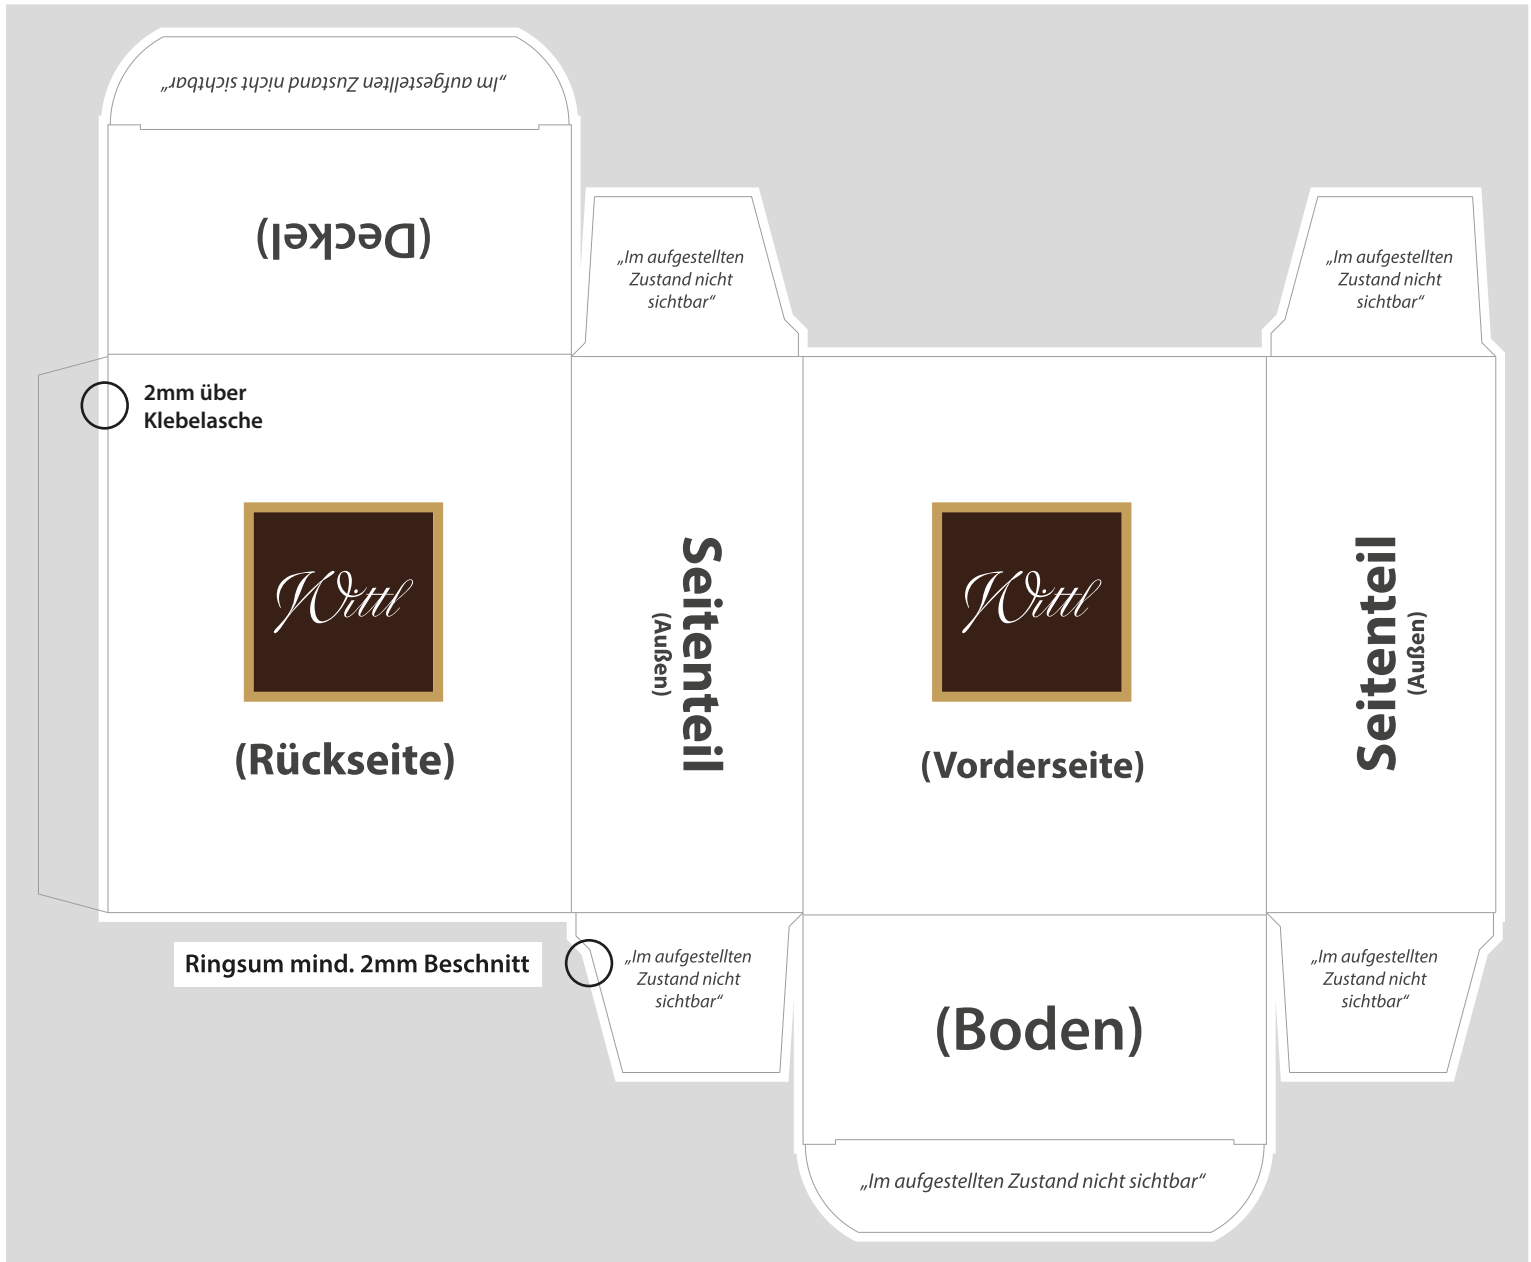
„Im aufgestellten Zustand nicht sichtbar“

(Deckel)

„Im aufgestellten Zustand nicht sichtbar“

„Im aufgestellten Zustand nicht sichtbar“

2mm über Klebelasche

Wittl

(Rückseite)

Seitenteil
(Außen)

Wittl

(Vorderseite)

Seitenteil
(Außen)

Ringsum mind. 2mm Beschnitt

„Im aufgestellten Zustand nicht sichtbar“

(Boden)

„Im aufgestellten Zustand nicht sichtbar“

„Im aufgestellten Zustand nicht sichtbar“